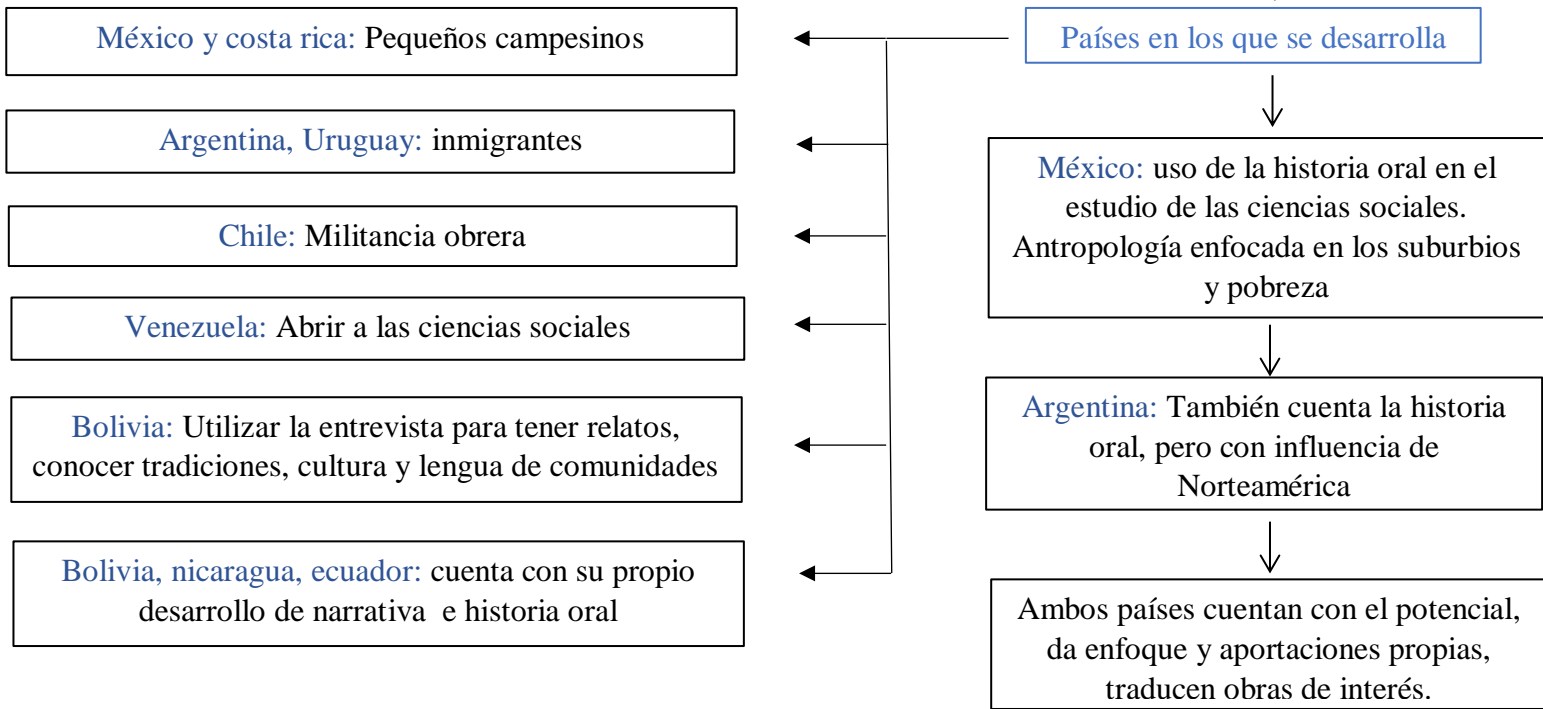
Países en los que se desarrolla

México y costa rica: Pequeños campesinos

Argentina, Uruguay: inmigrantes

Chile: Militancia obrera

Venezuela: Abrir a las ciencias sociales

Bolivia: Utilizar la entrevista para tener relatos, conocer tradiciones, cultura y lengua de comunidades

Bolivia, nicaragua, ecuador: cuenta con su propio desarrollo de narrativa e historia oral

México: uso de la historia oral en el estudio de las ciencias sociales. Antropología enfocada en los suburbios y pobreza

Argentina: También cuenta la historia oral, pero con influencia de Norteamérica

Ambos países cuentan con el potencial, da enfoque y aportaciones propias, traducen obras de interés.